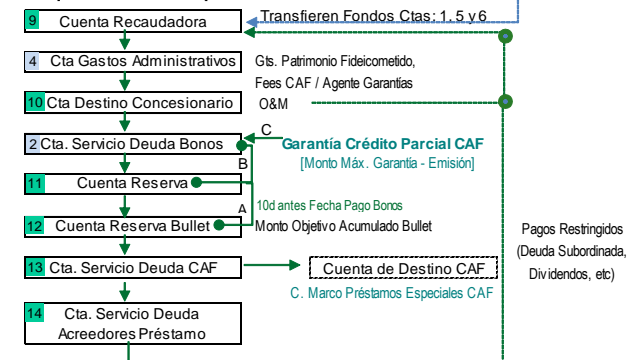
9 Cuenta Recaudadora

Transfieren Fondos Ctas: 1, 5 y 6

4 Cta Gastos Administrativos

Gts. Patrimonio Fideicometido, Fees CAF / Agente Garantías

10 Cta Destino Concesionario

O&M

2 Cta. Servicio Deuda Bonos

C

Garantía Crédito Parcial CAF

[Monto Máx. Garantía - Emisión]

B

11 Cuenta Reserva

10d antes Fecha Pago Bonos

A

12 Cuenta Reserva Bullet

Monto Objetivo Acumulado Bullet

Pagos Restringidos (Deuda Subordinada, Dividendos, etc)

13 Cta. Servicio Deuda CAF

Cuenta de Destino CAF

C. Marco Préstamos Especiales CAF

14 Cta. Servicio Deuda Acreedores Préstamo